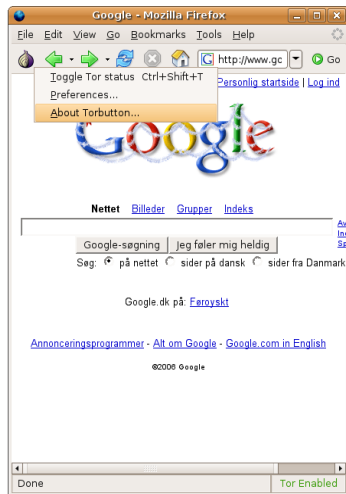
Google - Mozilla Firefox

File Edit View Go Bookmarks Tools Help

http://www.gc

Go

Toggle Tor status Ctrl+Shift+T
Preferences...
About Torbutton...

Personlig startside | Log ind

Google

Nettet Billeder Grupper Indeks

Av
Ind
Sp

Google-søgning Jeg føler mig heldig

Søg: på nettet sider på dansk sider fra Danmark

Google.dk på: Føroyskt

Annonceringsprogrammer - Alt om Google - Google.com in English

©2006 Google

Done

Tor Enabled